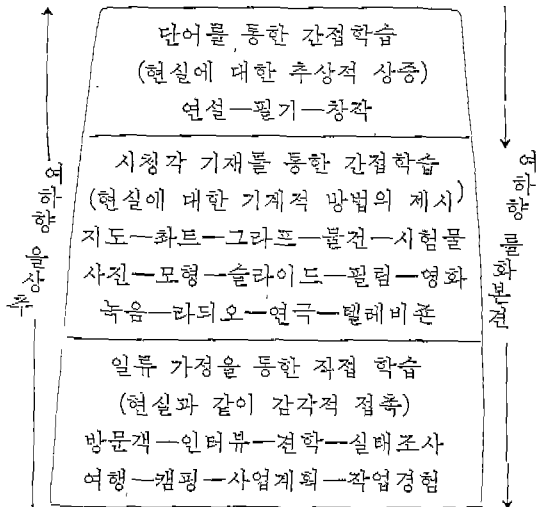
단어를 통한 간접학습
(현실에 대한 추상적 상징)
연설—필기—창작

시청각 기재를 통한 간접학습
(현실에 대한 기계적 방법의 제시)
지도—차트—그라프—물건—시험물
사진—모형—슬라이드—필림—영화
녹음—라디오—연극—텔레비죤

일류 가정을 통한 직접 학습
(현실과 같이 감각적 접촉)
방문객—인터뷰—견학—실태조사
여행—캠핑—사업계획—작업경험

여하향을상족

여하향를화본견